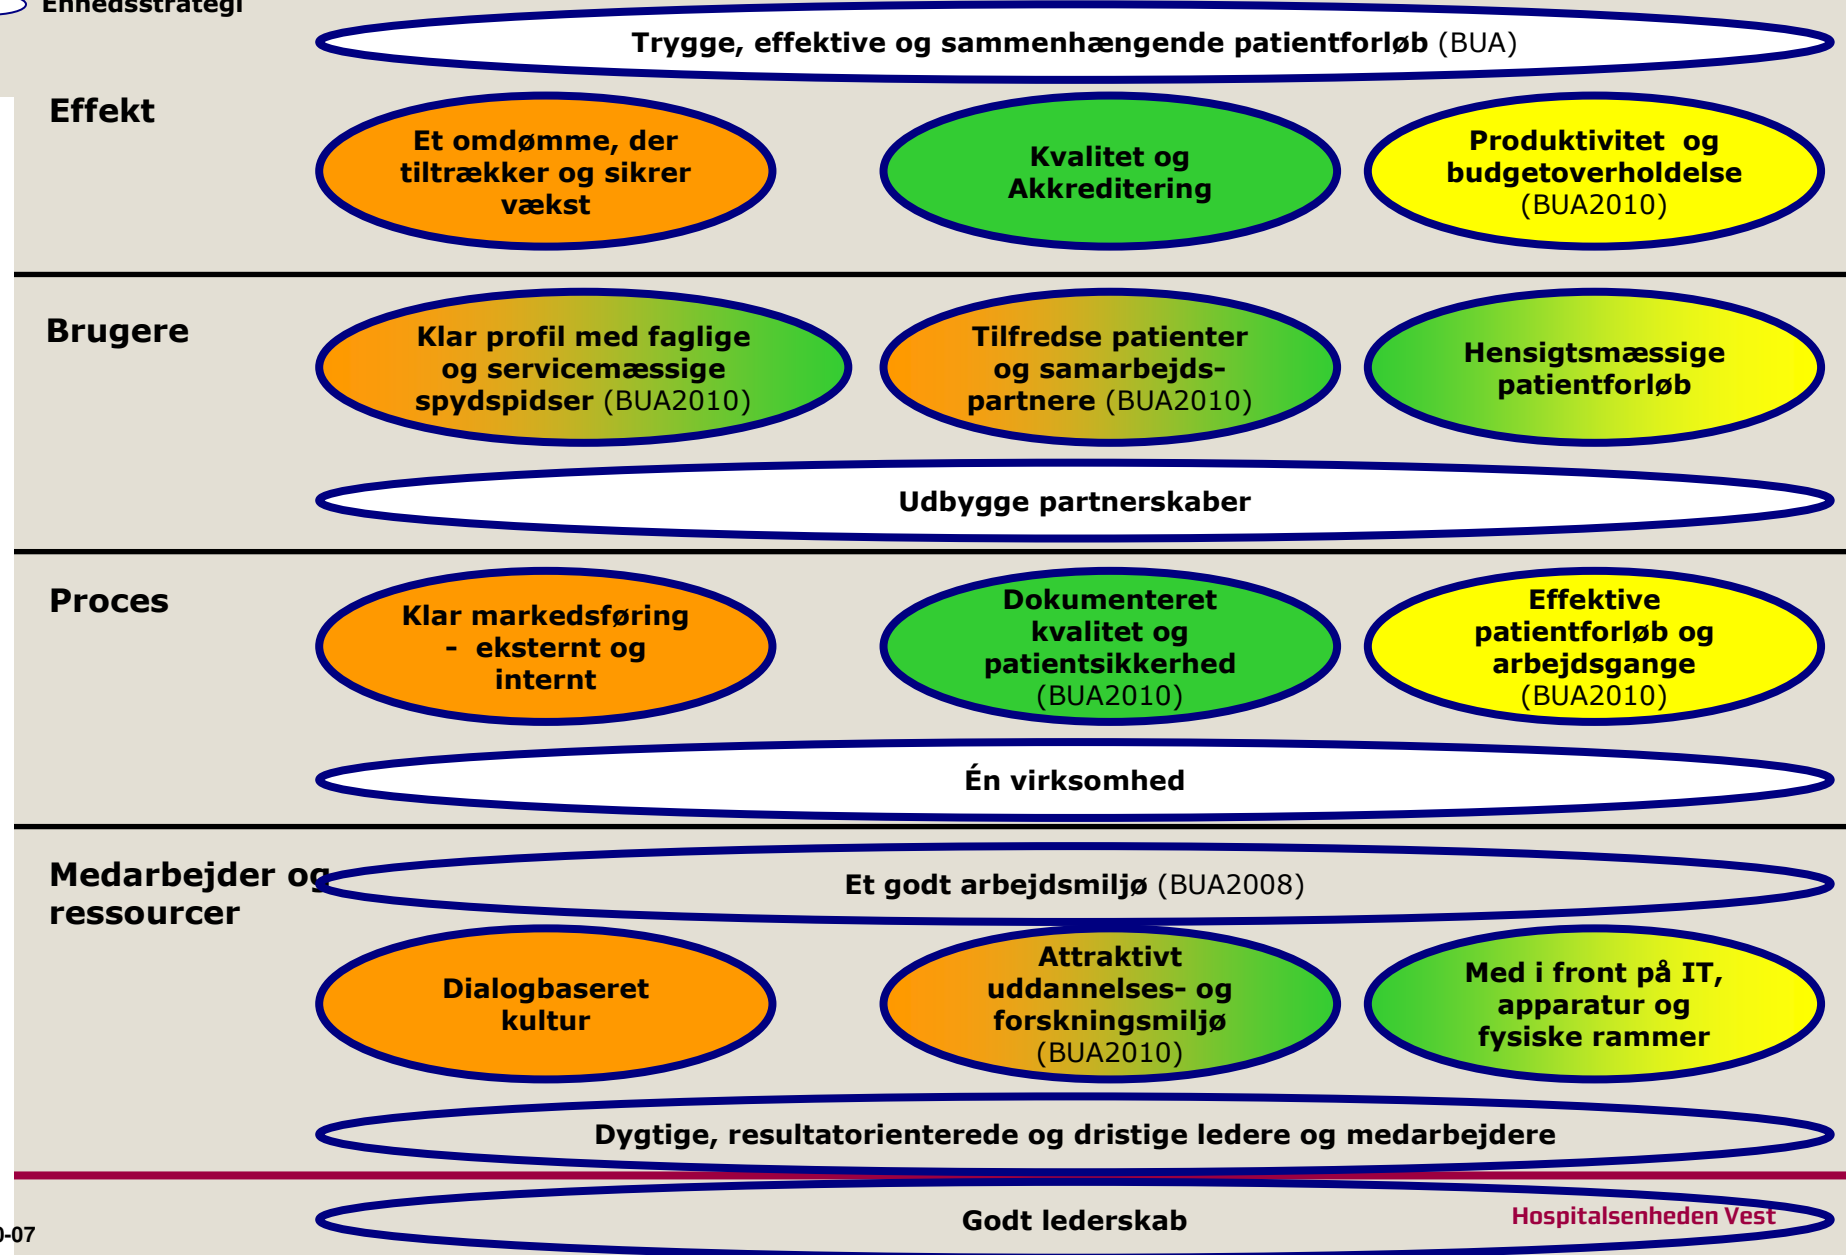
Enhedsstrategi

Trygge, effektive og sammenhængende patientforløb (BUA)

Effekt

Et omdømme, der tiltrækker og sikrer vækst

Kvalitet og Akkreditering

Produktivitet og budgetoverholdelse (BUA2010)

Brugere

Klar profil med faglige og servicemæssige spydspidser (BUA2010)

Tilfredse patienter og samarbejdspartnere (BUA2010)

Hensigtsmæssige patientforløb

Udbygge partnerskaber

Proces

Klar markedsføring - eksternt og internt

Dokumenteret kvalitet og patientsikkerhed (BUA2010)

Effektive patientforløb og arbejdsgange (BUA2010)

Én virksomhed

Medarbejder og ressourcer

Et godt arbejdsmiljø (BUA2008)

Dialogbaseret kultur

Attraktivt uddannelses- og forskningsmiljø (BUA2010)

Med i front på IT, apparatur og fysiske rammer

Dygtige, resultatorienterede og dristige ledere og medarbejdere

Godt lederskab

Hospitalsenheden Vest

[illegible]-07